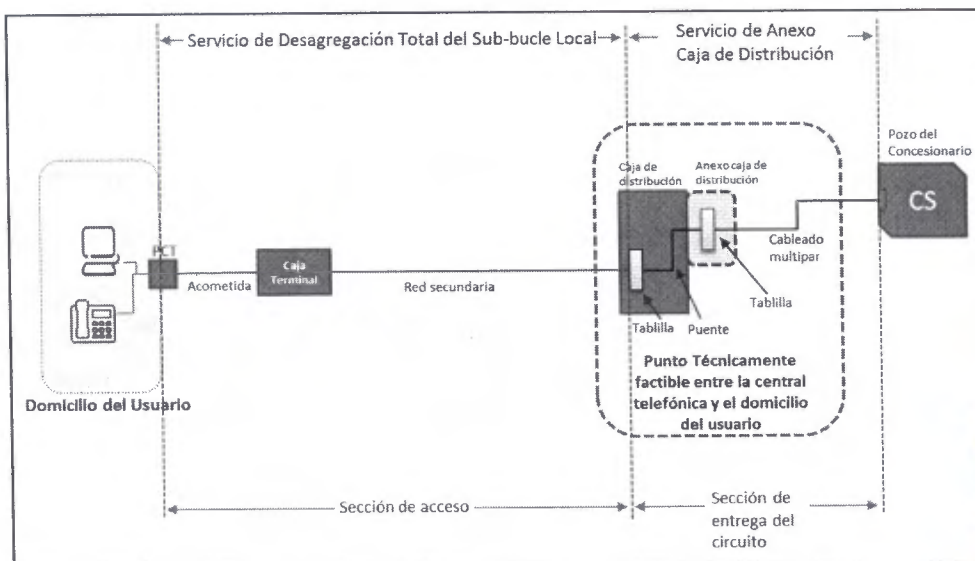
Servicio de Desagregación Total del Sub-bucle Local

Servicio de Anexo Caja de Distribución

Pozo del Concesionario

CS

Caja de distribución

Anexo caja de distribución

Cableado multipar

Tablilla

PCT

Acometida

Caja Terminal

Red secundaria

Tablilla

Puente

Punto Técnicamente factible entre la central telefónica y el domicilio del usuario

Domicilio del Usuario

Sección de acceso

Sección de entrega del circuito